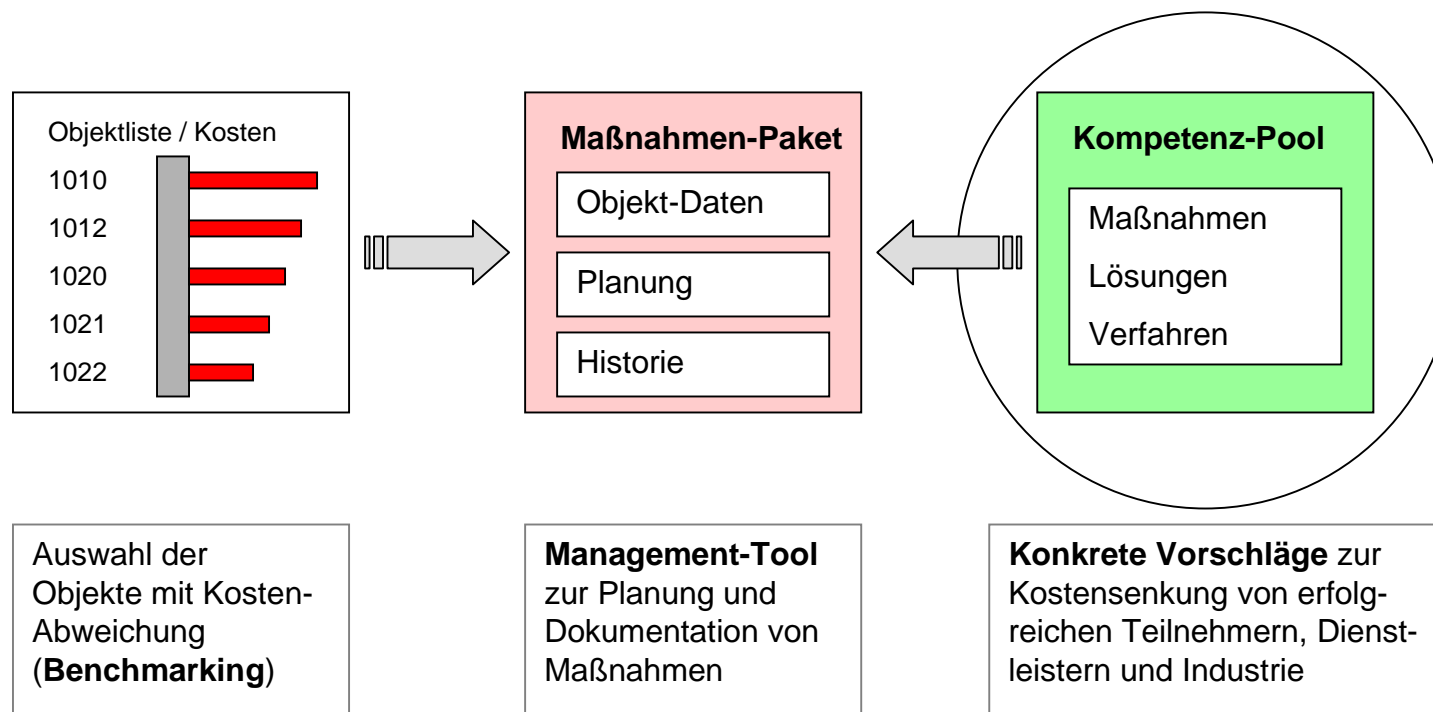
Objektliste / Kosten

1010

1012

1020

1021

1022

Maßnahmen-Paket

Objekt-Daten

Planung

Historie

Kompetenz-Pool

Maßnahmen

Lösungen

Verfahren

Auswahl der Objekte mit Kosten-Abweichung (**Benchmarking**)

**Management-Tool** zur Planung und Dokumentation von Maßnahmen

**Konkrete Vorschläge** zur Kostensenkung von erfolgreichen Teilnehmern, Dienstleistern und Industrie